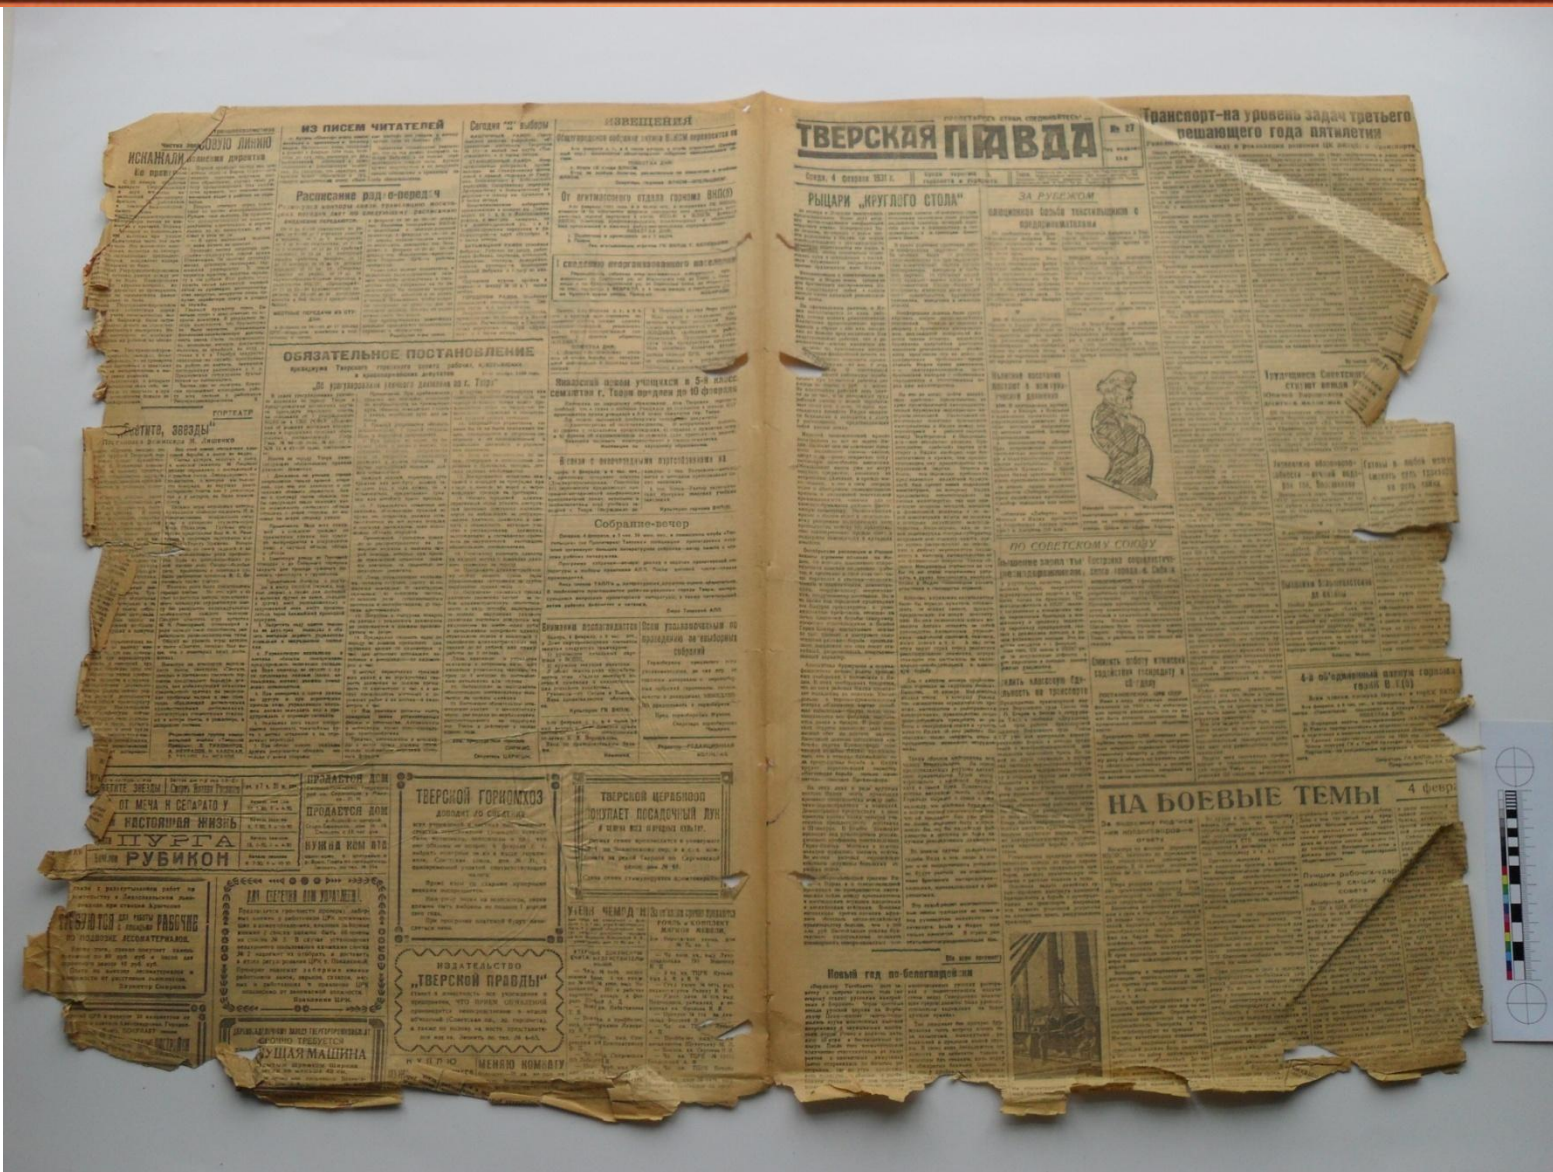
ИЗ ПИСЕМ ЧИТАТЕЛЕЙ

ИЗВЕЩЕНИЯ

ИСКАЖАЛИ

Расписание радиопередач

От агитмассового отдела горкома ВКП(б)

ОБЯЗАТЕЛЬНОЕ ПОСТАНОВЛЕНИЕ

„О урегулировании уличного движения по г. Твери"

„Светите, звезды"

Собрание-вечер

ПУРГА

РУБИКОН

ОТ МЕЧА И СЕРДЦА У

НАСТОЯЩАЯ ЖИЗНЬ

ТВЕРСКОЙ ГОРКОМХОЗ

ТВЕРСКОЙ ЦЕРАБКООП ОБЪЯВЛЯЕТ ПОСАДОЧНЫЙ ЛУК

ИЗДАТЕЛЬСТВО „ТВЕРСКОЙ ПРАВДЫ"

ТРЕБУЮТСЯ РАБОЧИЕ

ПРОДАЕТСЯ ДОМ

СРОЧНО ТРЕБУЕТСЯ ПИШУЩАЯ МАШИНА

МЕНЯЮ КОМНАТУ

ТВЕРСКАЯ ПРАВДА

№ 27

Тверь, 4 февраля 1931 г.

Транспорт—на уровень задач третьего решающего года пятилетки

РЫЦАРИ „КРУГЛОГО СТОЛА"

ЗА РУБЕЖОМ

ПО СОВЕТСКОМУ СОЮЗУ

Новый год по-белогвардейски

НА БОЕВЫЕ ТЕМЫ

4 февра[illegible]